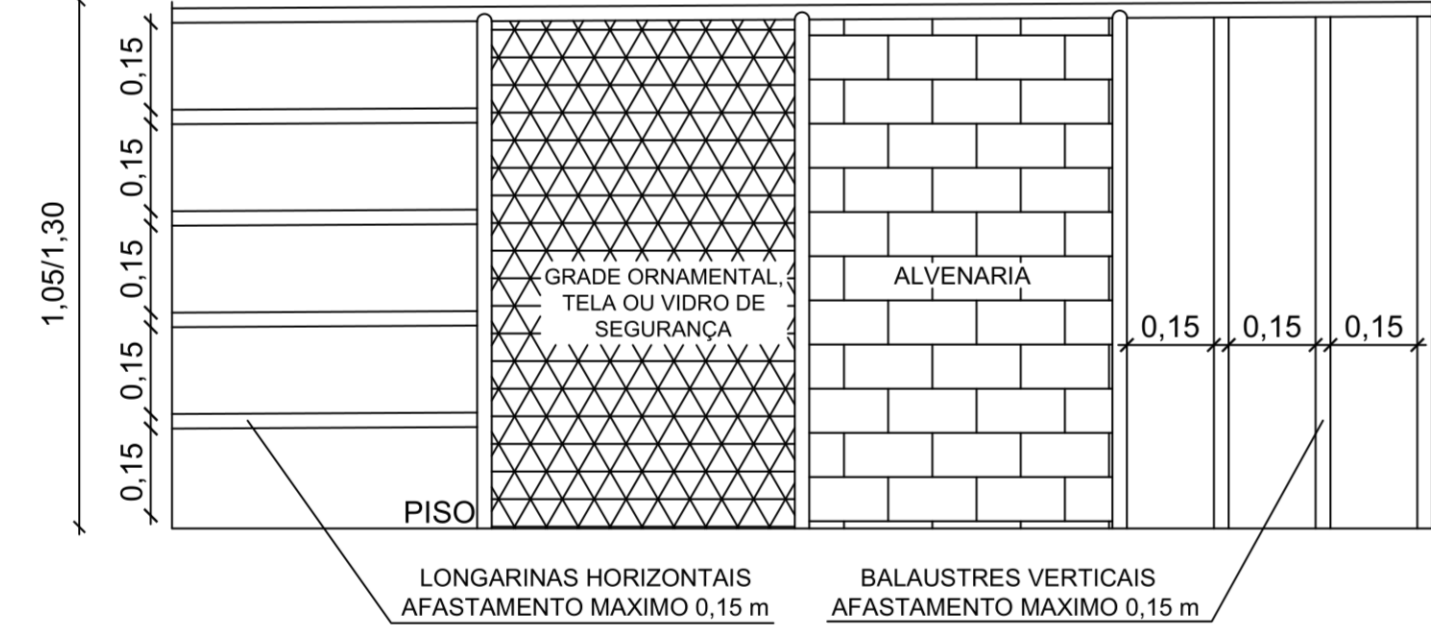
1,05/1,30

0,15
0,15
0,15
0,15
0,15

PISO

GRADE ORNAMENTAL, TELA OU VIDRO DE SEGURANÇA

ALVENARIA

0,15 0,15 0,15

LONGARINAS HORIZONTAIS
AFASTAMENTO MAXIMO 0,15 m

BALAUSTRES VERTICAIS
AFASTAMENTO MAXIMO 0,15 m